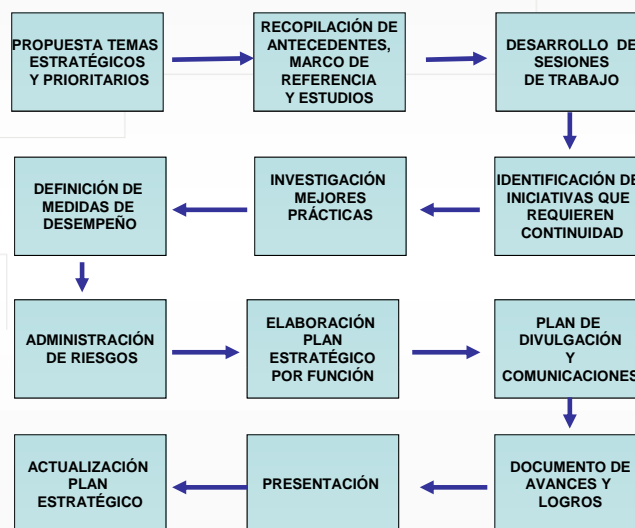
PROPUESTA TEMAS ESTRATÉGICOS Y PRIORITARIOS

RECOPILACIÓN DE ANTECEDENTES, MARCO DE REFERENCIA Y ESTUDIOS

DESARROLLO DE SESIONES DE TRABAJO

IDENTIFICACIÓN DE INICIATIVAS QUE REQUIEREN CONTINUIDAD

INVESTIGACIÓN MEJORES PRÁCTICAS

DEFINICIÓN DE MEDIDAS DE DESEMPEÑO

ADMINISTRACIÓN DE RIESGOS

ELABORACIÓN PLAN ESTRATÉGICO POR FUNCIÓN

PLAN DE DIVULGACIÓN Y COMUNICACIONES

DOCUMENTO DE AVANCES Y LOGROS

PRESENTACIÓN

ACTUALIZACIÓN PLAN ESTRATÉGICO